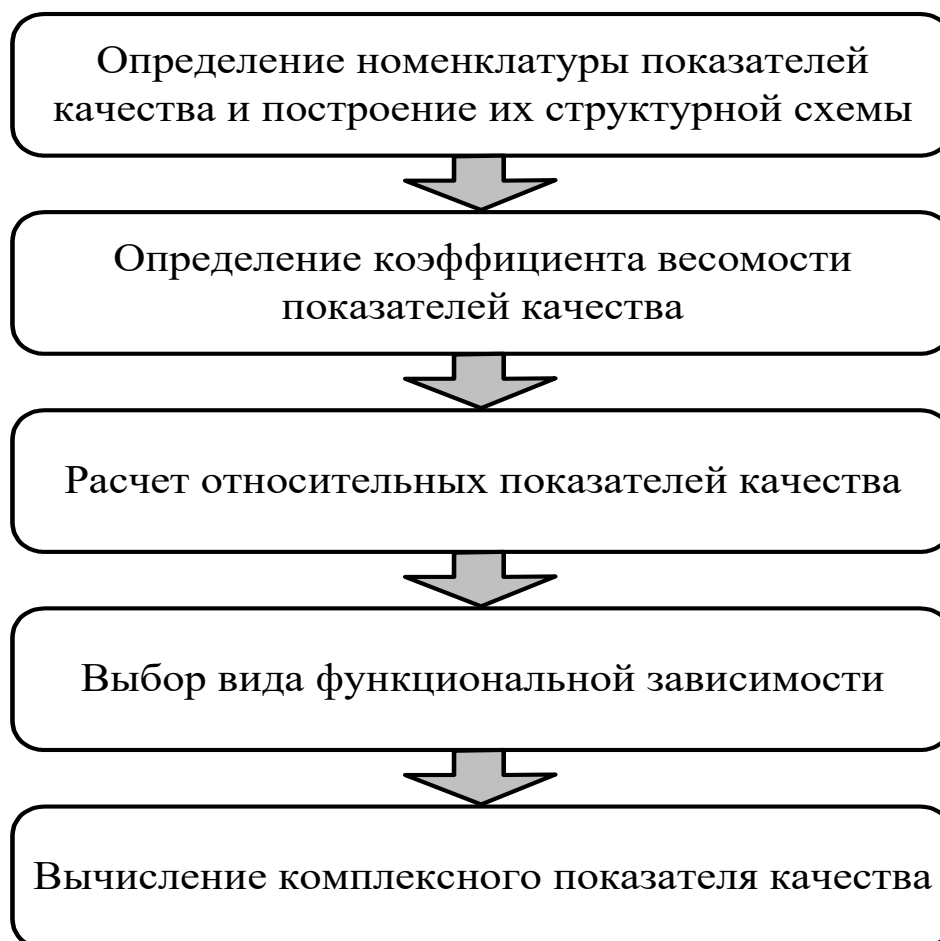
Определение номенклатуры показателей качества и построение их структурной схемы

Определение коэффициента весомости показателей качества

Расчет относительных показателей качества

Выбор вида функциональной зависимости

Вычисление комплексного показателя качества